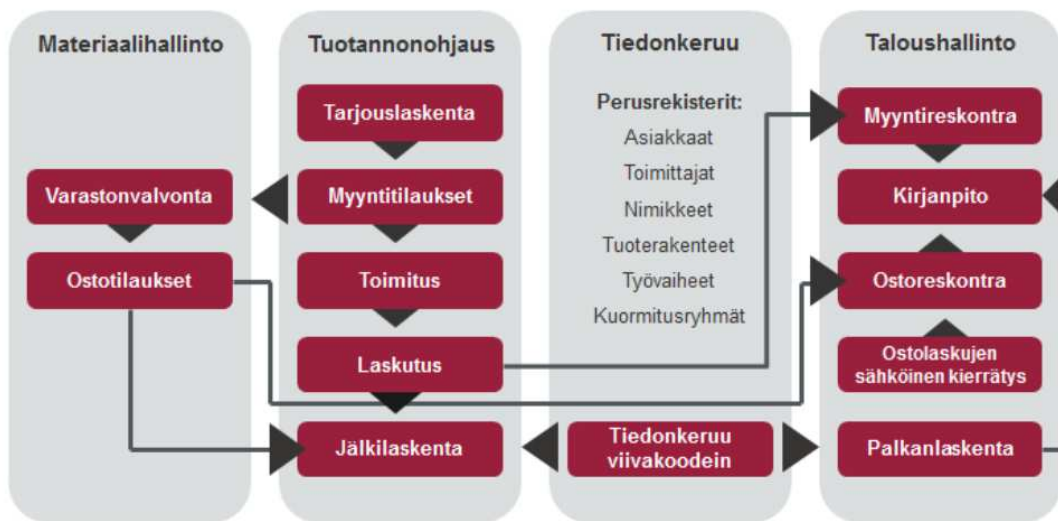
Materiaalihallinto

Varastonvalvonta

Ostotilaukset

Tuotannonohjaus

Tarjouslaskenta

Myyntitilaukset

Toimitus

Laskutus

Jälkilaskenta

Tiedonkeruu

Perusrekisterit:
Asiakkaat
Toimittajat
Nimikkeet
Tuoterakenteet
Työvaiheet
Kuormitusryhmät

Tiedonkeruu viivakoodein

Taloushallinto

Myyntireskontra

Kirjanpito

Ostoreskontra

Ostolaskujen sähköinen kierrätys

Palkanlaskenta